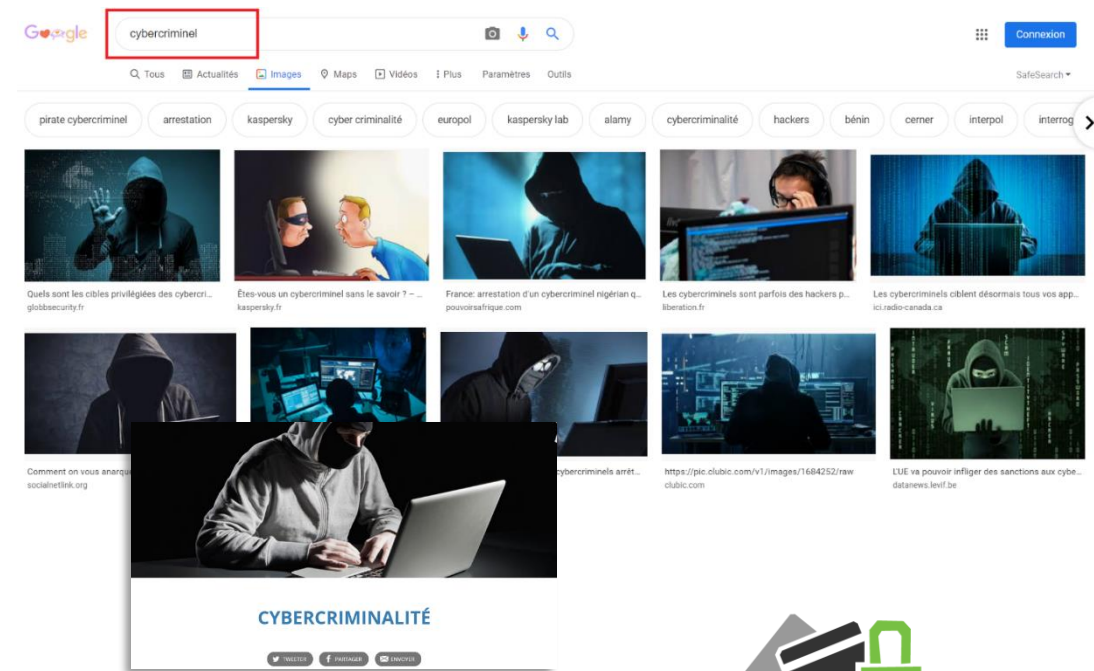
Google

cybercriminel

Connexion

Tous Actualités Images Maps Vidéos Plus Paramètres Outils

SafeSearch

pirate cybercriminel arrestation kaspersky cyber criminalité europol kaspersky lab alamy cybercriminalité hackers bénin cerner interpol interrog

Quels sont les cibles privilégiées des cybercri...
globbsecurity.fr

Êtes-vous un cybercriminel sans le savoir ? – ...
kaspersky.fr

France: arrestation d'un cybercriminel nigérian q...
pouvoirsafrique.com

Les cybercriminels sont parfois des hackers p...
liberation.fr

Les cybercriminels ciblent désormais tous vos app...
ici.radio-canada.ca

Comment on vous anarque
socialnetlink.org

cybercriminels arrêt...

https://pic.clubic.com/v1/images/1684252/raw
clubic.com

L'UE va pouvoir infliger des sanctions aux cybe...
datanews.levif.be

CYBERCRIMINALITÉ

TWEETER PARTAGER ENVOYER